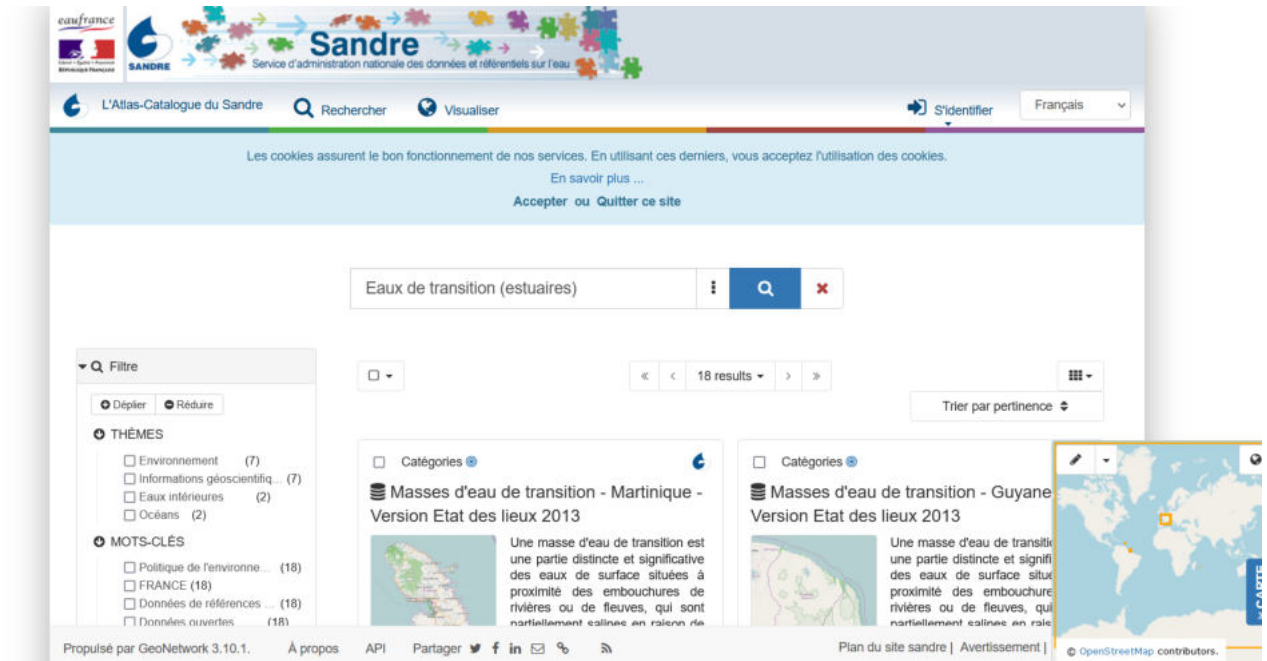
eaufrance

SANDRE

Sandre
Service d'administration nationale des données et référentiels sur l'eau

L'Atlas-Catalogue du Sandre  Rechercher  Visualiser  S'identifier  Français

Les cookies assurent le bon fonctionnement de nos services. En utilisant ces derniers, vous acceptez l'utilisation des cookies.
En savoir plus ...
Accepter ou Quitter ce site

Eaux de transition (estuaires)

Filtre
Déplier  Réduire
THÈMES
Environnement (7)
Informations géoscientifiq... (7)
Eaux intérieures (2)
Océans (2)
MOTS-CLÉS
Politique de l'environne... (18)
FRANCE (18)
Données de références ... (18)
Données ouvertes (18)

« ‹ 18 results › »
Trier par pertinence

Catégories
Masses d'eau de transition - Martinique - Version Etat des lieux 2013
Une masse d'eau de transition est une partie distincte et significative des eaux de surface situées à proximité des embouchures de rivières ou de fleuves, qui sont partiellement salines en raison de

Catégories
Masses d'eau de transition - Guyane - Version Etat des lieux 2013
Une masse d'eau de transitio une partie distincte et signifi des eaux de surface situe proximité des embouchure rivières ou de fleuves, qui partiellement salines en rais

© OpenStreetMap contributors.
CARTE

Propulsé par GeoNetwork 3.10.1.  À propos  API  Partager  Plan du site sandre | Avertissement |